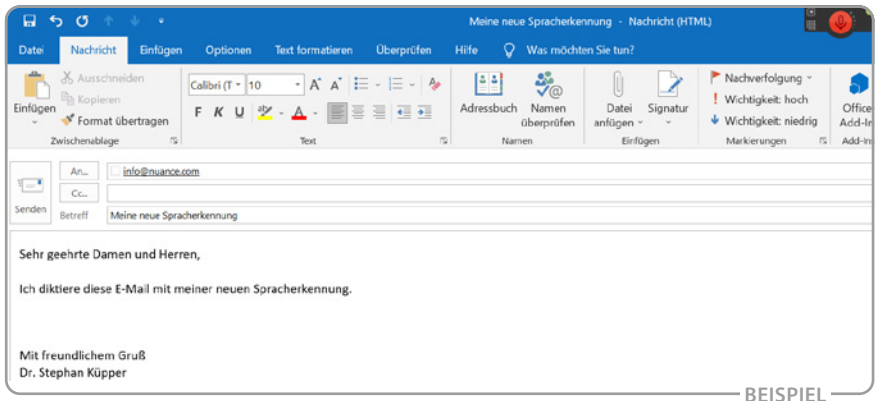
Meine neue Spracherkennung - Nachricht (HTML)

Datei Nachricht Einfügen Optionen Text formatieren Überprüfen Hilfe Was möchten Sie tun?

Einfügen
Ausschneiden
Kopieren
Format übertragen
Zwischenablage

Calibri (T 10
F K U
Text

Adressbuch
Namen überprüfen
Namen

Datei anfügen
Signatur
Einfügen

Nachverfolgung
Wichtigkeit: hoch
Wichtigkeit: niedrig
Markierungen

Office Add-In
Add-In

Senden
An...
info@nuance.com
Cc...
Betreff
Meine neue Spracherkennung

Sehr geehrte Damen und Herren,

Ich diktiere diese E-Mail mit meiner neuen Spracherkennung.

Mit freundlichem Gruß
Dr. Stephan Küpper

BEISPIEL